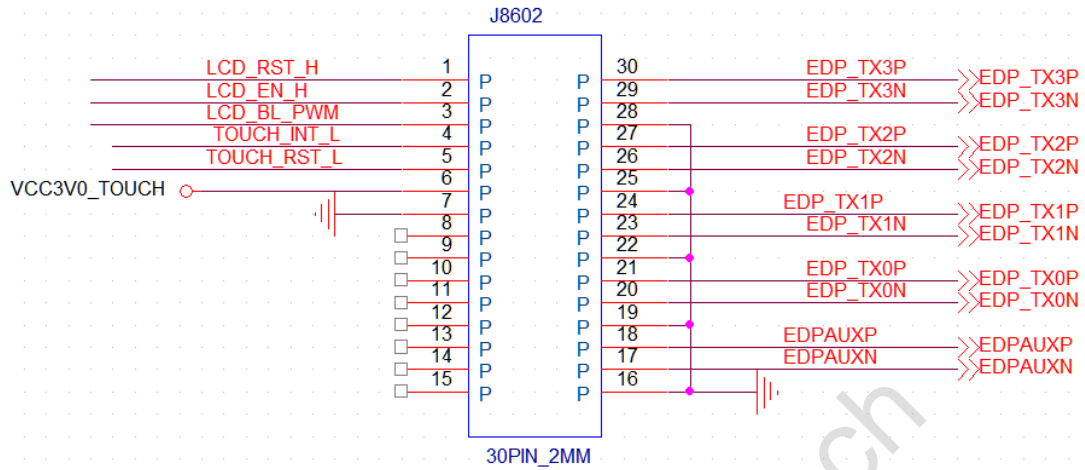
J8602

LCD_RST_H 1 P
LCD_EN_H 2 P
LCD_BL_PWM 3 P
TOUCH_INT_L 4 P
TOUCH_RST_L 5 P
6 P
VCC3V0_TOUCH 7 P
8 P
9 P
10 P
11 P
12 P
13 P
14 P
15 P

P 30 EDP_TX3P EDP_TX3P
P 29 EDP_TX3N EDP_TX3N
P 28
P 27 EDP_TX2P EDP_TX2P
P 26 EDP_TX2N EDP_TX2N
P 25
P 24 EDP_TX1P EDP_TX1P
P 23 EDP_TX1N EDP_TX1N
P 22
P 21 EDP_TX0P EDP_TX0P
P 20 EDP_TX0N EDP_TX0N
P 19
P 18 EDPAUXP EDPAUXP
P 17 EDPAUXN EDPAUXN
P 16

30PIN_2MM

ch